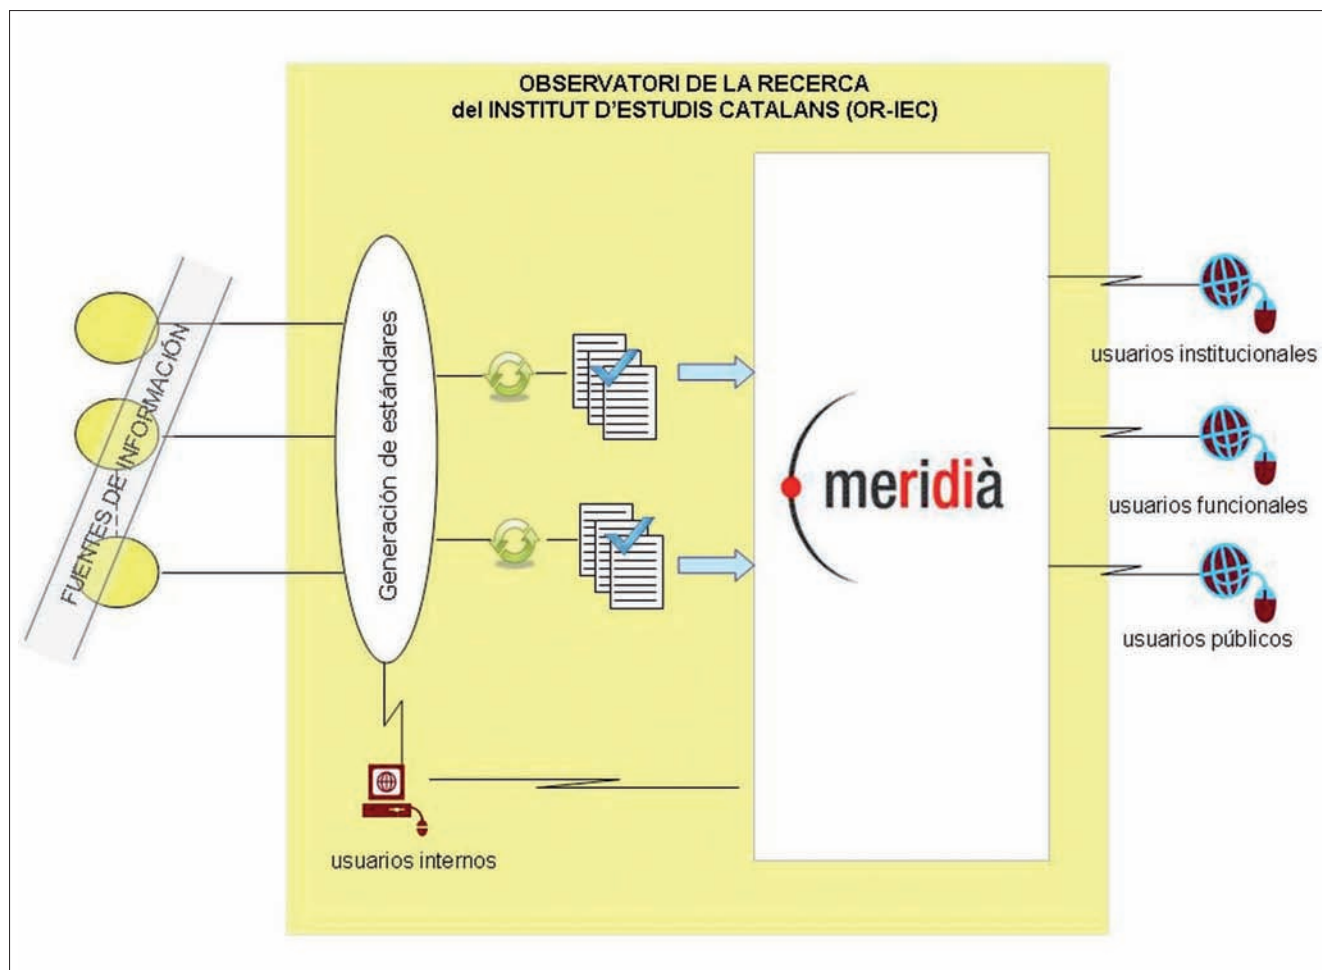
OBSERVATORI DE LA RECERCA
del INSTITUT D'ESTUDIS CATALANS (OR-IEC)

FUENTES DE INFORMACIÓN

Generación de estándares

meridià

usuarios institucionales

usuarios funcionales

usuarios públicos

usuarios internos